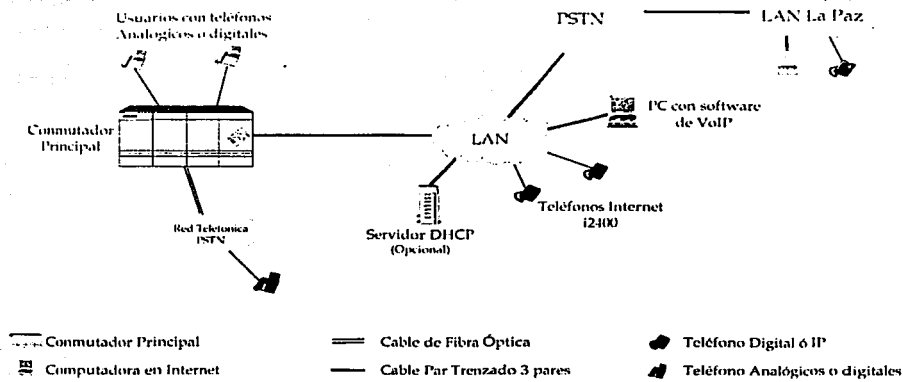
Usuarios con teléfonos Analogicos o digitales

PSTN

LAN La Paz

Conmutador Principal

LAN

PC con software de VoIP

Red Telefonica PSTN

Servidor DHCP (Opcional)

Teléfonos Internet i2400

Conmutador Principal

Computadora en Internet

Cable de Fibra Óptica

Cable Par Trenzado 3 pares

Teléfono Digital ó IP

Teléfono Analógicos o digitales